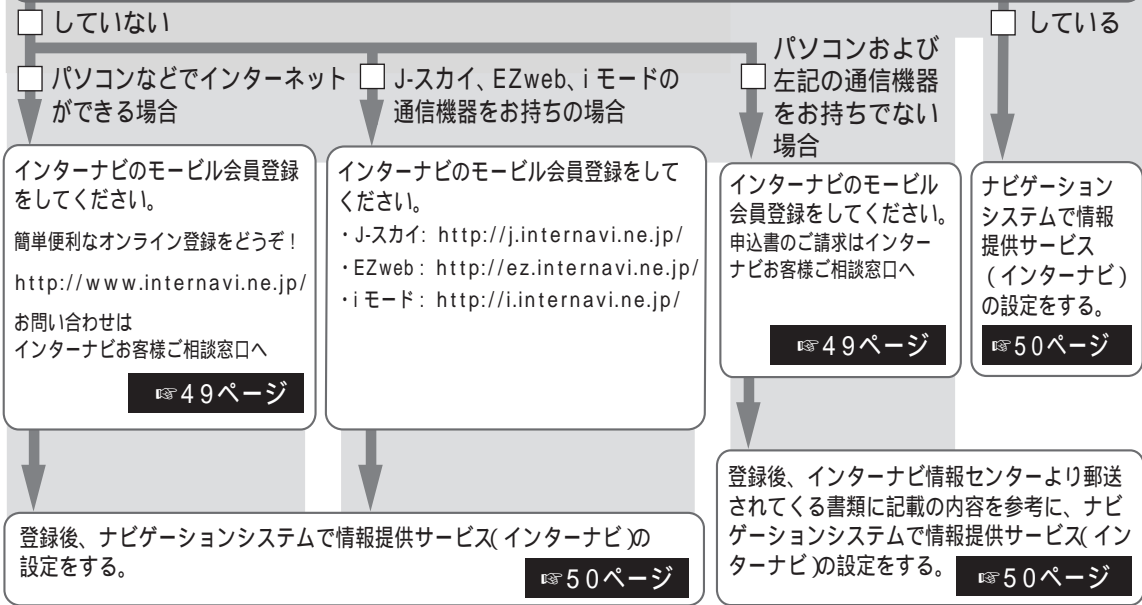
していない

している

パソコンなどでインターネットができる場合

J-スカイ、EZweb、i モードの通信機器をお持ちの場合

パソコンおよび左記の通信機器をお持ちでない場合

インターナビのモービル会員登録をしてください。

簡単便利なオンライン登録をどうぞ！

http://www.internavi.ne.jp/

お問い合わせは
インターナビお客様ご相談窓口へ

☞49ページ

インターナビのモービル会員登録をしてください。

・J-スカイ: http://j.internavi.ne.jp/
・EZweb : http://ez.internavi.ne.jp/
・i モード: http://i.internavi.ne.jp/

インターナビのモービル会員登録をしてください。
申込書のご請求はインターナビお客様ご相談窓口へ

☞49ページ

ナビゲーションシステムで情報提供サービス（インターナビ）の設定をする。

☞50ページ

登録後、インターナビ情報センターより郵送されてくる書類に記載の内容を参考に、ナビゲーションシステムで情報提供サービス( インターナビ )の設定をする。

☞50ページ

登録後、ナビゲーションシステムで情報提供サービス( インターナビ )の設定をする。

☞50ページ